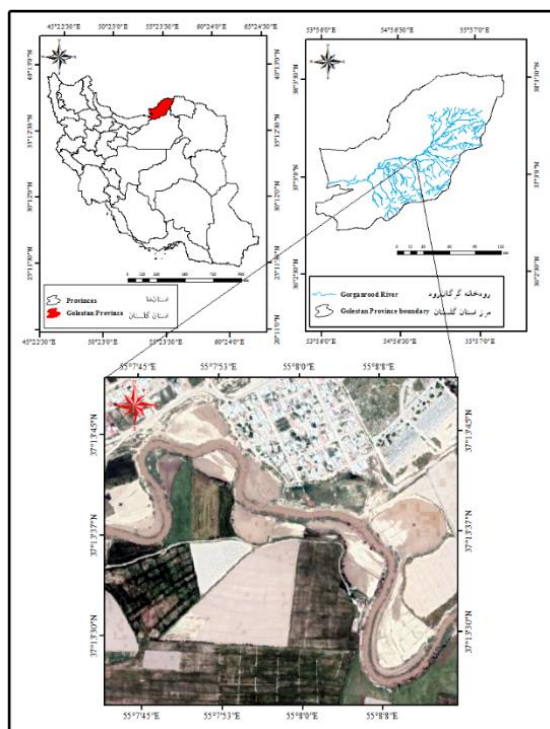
45°22'30"E 50°23'0"E 55°23'30"E 60°24'0"E 65°24'30"E

Provinces استانها
Golestan Province استان گلستان

0 120 240 480 720 960

45°22'30"E 50°23'0"E 55°23'30"E 60°24'0"E

53°56'0"E 54°56'30"E 55°57'0"E

0 11 22 44 66 88 110

Gorganrood River رودخانه گرگانرود
Golestan Province boundary مرز استان گلستان

53°56'0"E 54°56'30"E 55°57'0"E

55°7'45"E 55°7'53"E 55°8'0"E 55°8'8"E

37°1'3'45"N 37°1'3'37"N 37°1'3'30"N

37°1'3'45"N 37°1'3'37"N 37°1'3'30"N

55°7'45"E 55°7'53"E 55°8'0"E 55°8'8"E